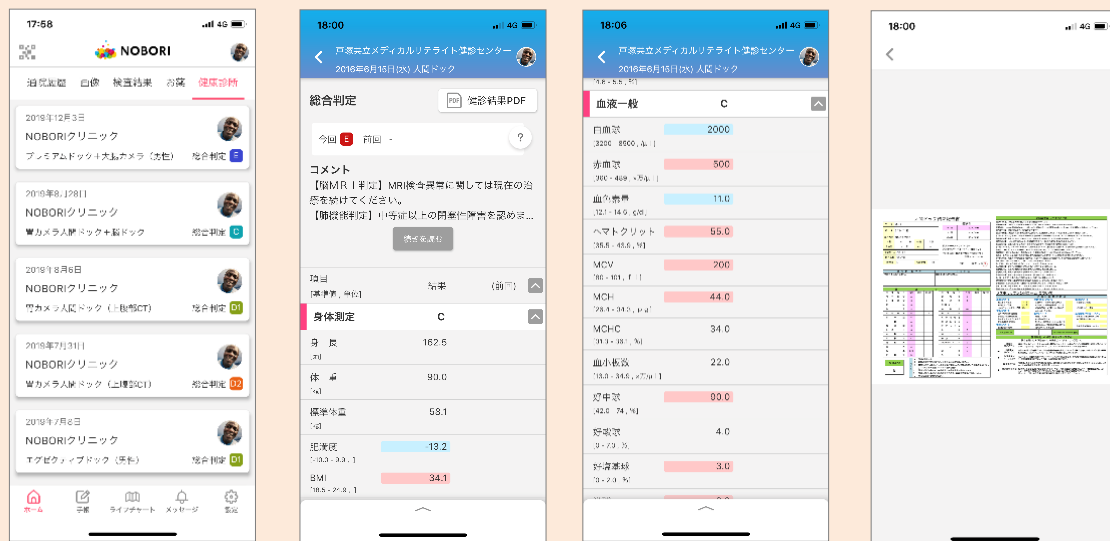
17:58 4G

NOBORI

治療履歴 画像 検査結果 お薬 健康診断

2019年12月3日
NOBORIクリニック
プレミアムドック+大腸カメラ（先生） 総合判定 E

2019年8月28日
NOBORIクリニック
胃カメラ人間ドック+脳ドック 総合判定 C

2019年8月6日
NOBORIクリニック
胃カメラ人間ドック（上腹部CT） 総合判定 D1

2019年7月31日
NOBORIクリニック
胃カメラ人間ドック（上腹部CT） 総合判定 D2

2019年7月8日
NOBORIクリニック
エグゼクティブドック（男性） 総合判定 D1

ホーム 手帳 ライフチャート メッセージ 設定

18:00 4G

戸塚共立メディカルサテライト健診センター
2016年6月15日(水) 人間ドック

総合判定
PDF 健診結果PDF

今回 E 前回 -

コメント
【脳MRI判定】MRI検査異常に関しては現在の治療を続けてください。
【肺機能判定】中等度以上の閉塞性障害を認め...

続きを表示

項目
[基準値, 単位] 結果 (前回)

身体測定 C

身 長
[cm] 162.5

体 重
[kg] 90.0

標準体重
[kg] 58.1

肥満度
[-10.0 - 0.0, %] 13.2

BMI
[18.5 - 24.9, ] 34.1

18:06 4G

戸塚共立メディカルサテライト健診センター
2016年6月15日(水) 人間ドック

血液一般 C

白血球
[3200 - 8500, /μL] 2000

赤血球
[400 - 469, ×万/μL] 500

血色素量
[12.1 - 14.9, g/dL] 11.0

ヘマトクリット
[35.8 - 45.5, %] 55.0

MCV
[80 - 101, fL] 200

MCH
[28.0 - 34.0, pg] 44.0

MCHC
[31.0 - 36.0, %] 34.0

血小板数
[13.0 - 34.9, ×万/μL] 22.0

好中球
[42.0 - 74, %] 90.0

好酸球
[0 - 7.0, %] 4.0

好塩基球
[0 - 2.0, %] 3.0

18:00 4G